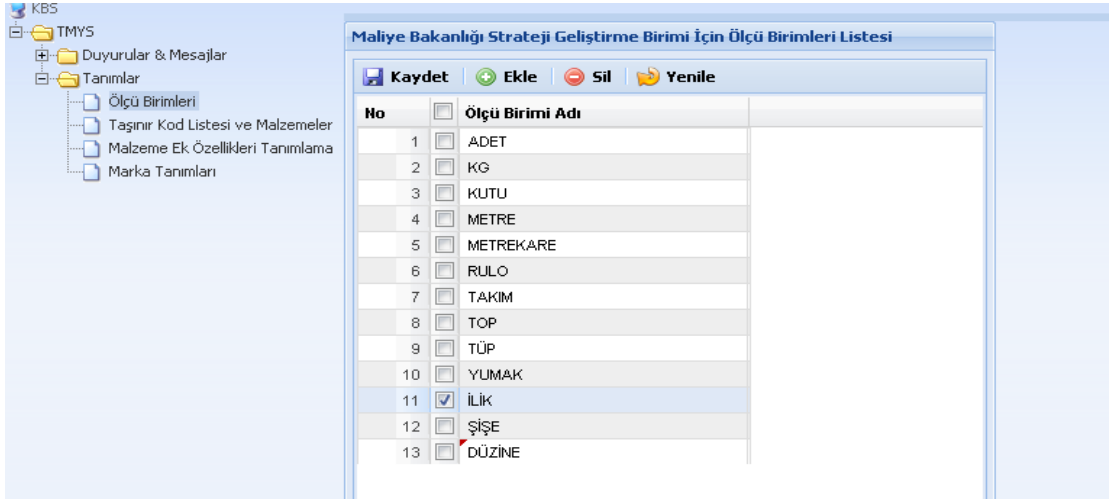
KBS
TMYS
Duyurular & Mesajlar
Tanımlar
Ölçü Birimleri
Taşınır Kod Listesi ve Malzemeler
Malzeme Ek Özellikleri Tanımlama
Marka Tanımları

Maliye Bakanlığı Strateji Geliştirme Birimi İçin Ölçü Birimleri Listesi

Kaydet | Ekle | Sil | Yenile

| No | | Ölçü Birimi Adı |
|---|---|---|
| 1 | | ADET |
| 2 | | KG |
| 3 | | KUTU |
| 4 | | METRE |
| 5 | | METREKARE |
| 6 | | RULO |
| 7 | | TAKIM |
| 8 | | TOP |
| 9 | | TÜP |
| 10 | | YUMAK |
| 11 | ✓ | İLİK |
| 12 | | ŞİŞE |
| 13 | | DÜZİNE |